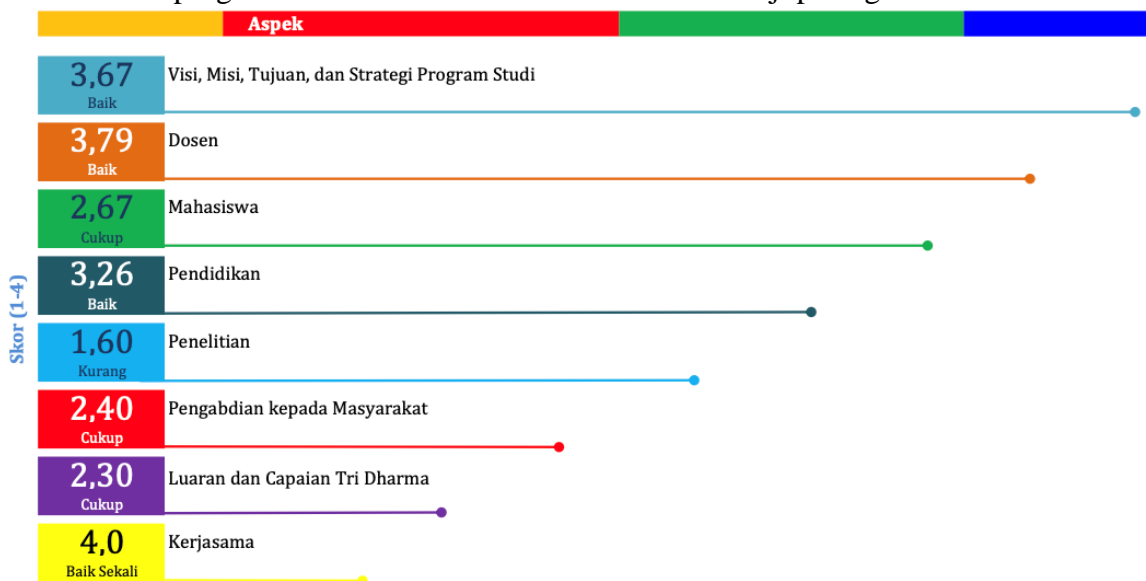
Aspek

Skor (1-4)

3,67
Baik
Visi, Misi, Tujuan, dan Strategi Program Studi

3,79
Baik
Dosen

2,67
Cukup
Mahasiswa

3,26
Baik
Pendidikan

1,60
Kurang
Penelitian

2,40
Cukup
Pengabdian kepada Masyarakat

2,30
Cukup
Luaran dan Capaian Tri Dharma

4,0
Baik Sekali
Kerjasama